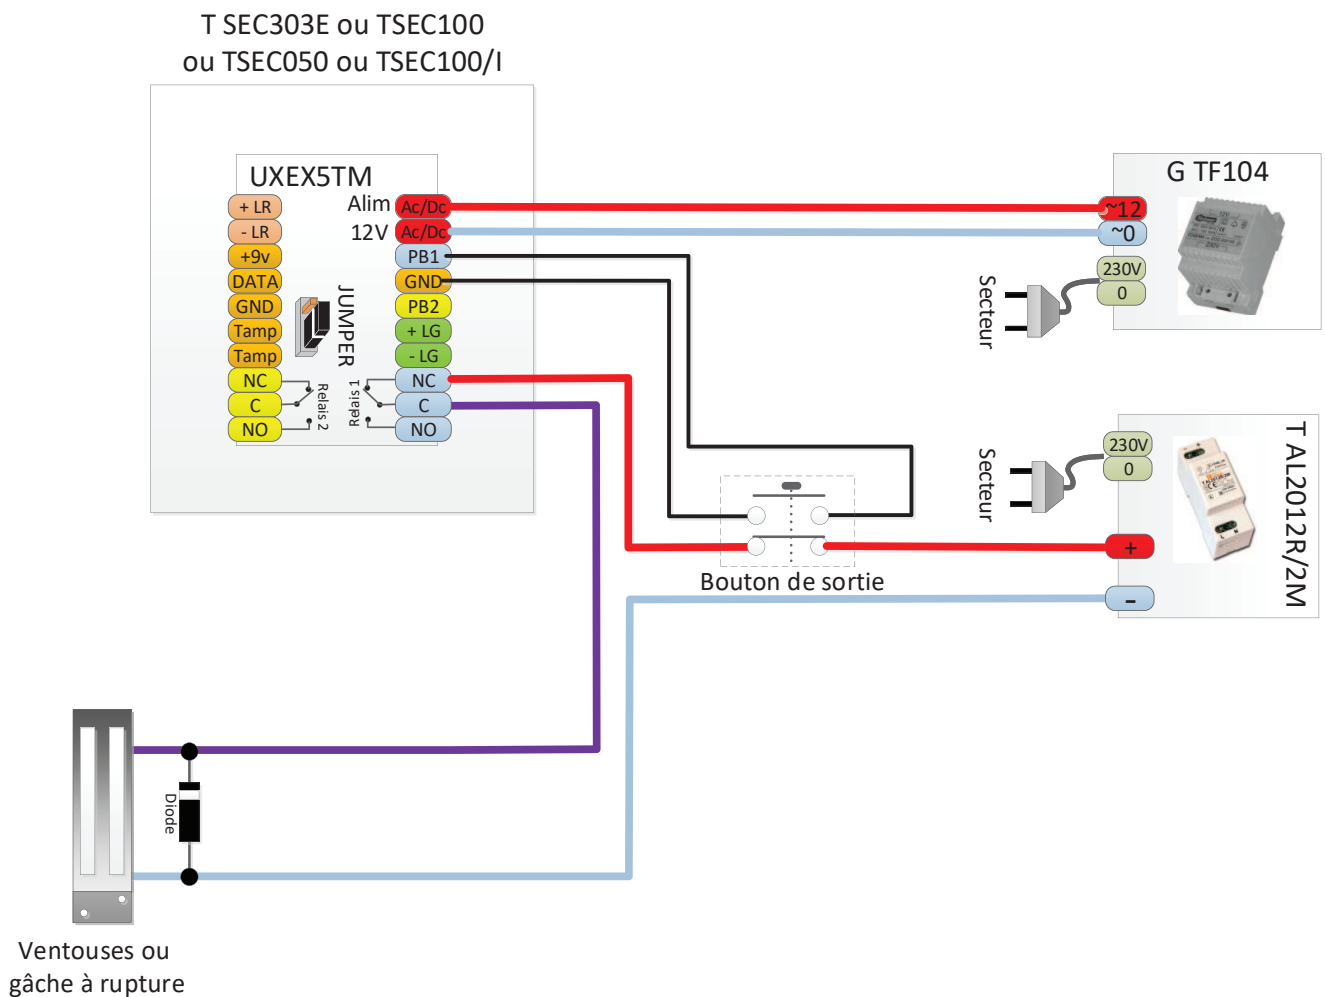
T SEC303E ou TSEC100
ou TSEC050 ou TSEC100/I

UXEX5TM

+ LR
- LR
+9v
DATA
GND
Tamp
Tamp
NC
C
NO

JUMPER

Relais 2

Relais 1

Alim
12V

Ac/Dc
Ac/Dc
PB1
GND
PB2
+ LG
- LG
NC
C
NO

G TF104

~12
~0
230V
0

Secteur

Secteur

230V
0

+
-

T AL2012R/2M

Bouton de sortie

Diode

Ventouses ou
gâche à rupture